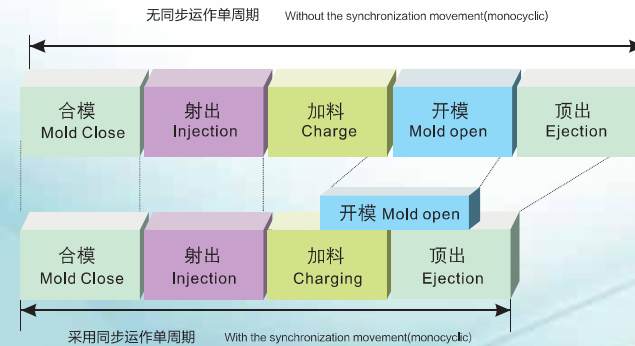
无同步运作单周期 Without the synchronization movement(monocyclic)

合模
Mold Close

射出
Injection

加料
Charge

开模
Mold open

顶出
Ejection

开模 Mold open

合模
Mold Close

射出
Injection

加料
Charging

顶出
Ejection

采用同步运作单周期 With the synchronization movement(monocyclic)